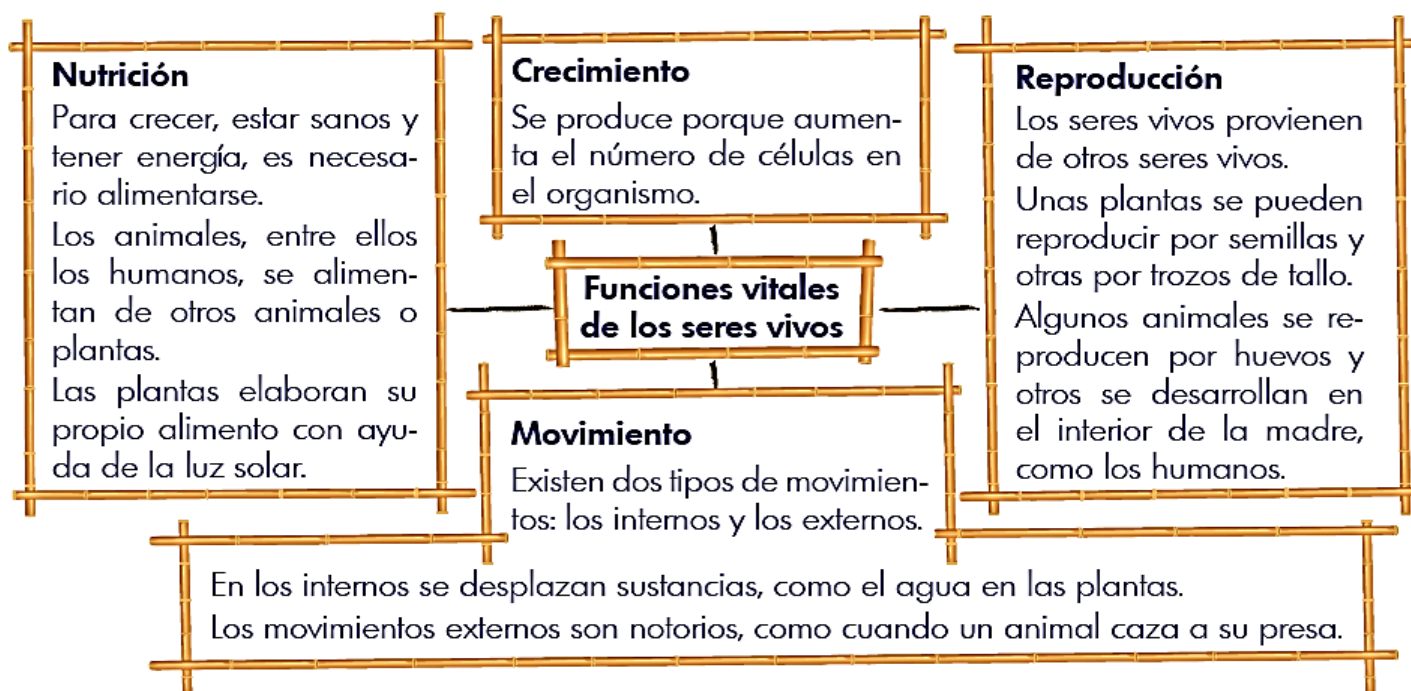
Nutrición
Para crecer, estar sanos y tener energía, es necesario alimentarse.
Los animales, entre ellos los humanos, se alimentan de otros animales o plantas.
Las plantas elaboran su propio alimento con ayuda de la luz solar.

Crecimiento
Se produce porque aumenta el número de células en el organismo.

Funciones vitales de los seres vivos

Reproducción
Los seres vivos provienen de otros seres vivos.
Unas plantas se pueden reproducir por semillas y otras por trozos de tallo.
Algunos animales se reproducen por huevos y otros se desarrollan en el interior de la madre, como los humanos.

Movimiento
Existen dos tipos de movimientos: los internos y los externos.

En los internos se desplazan sustancias, como el agua en las plantas.
Los movimientos externos son notorios, como cuando un animal caza a su presa.